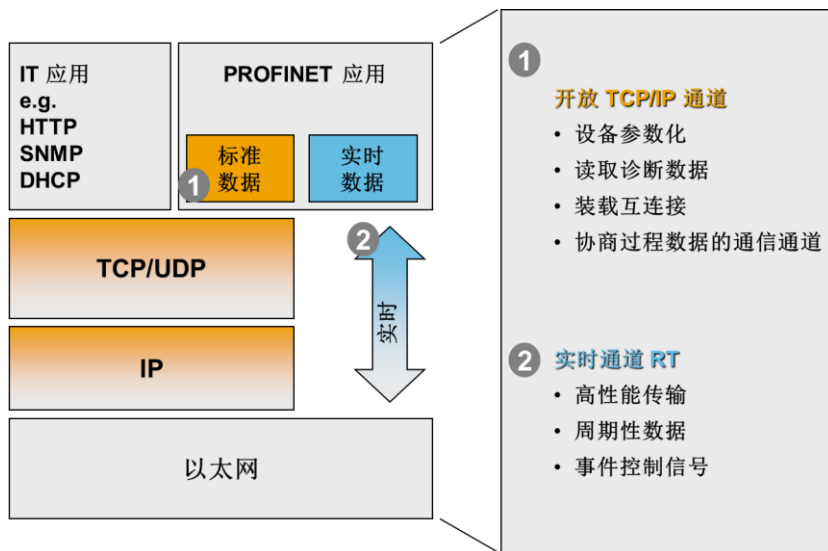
IT 应用
e.g.
HTTP
SNMP
DHCP

PROFINET 应用

标准数据

实时数据

1

2

TCP/UDP

IP

实时

以太网

1

开放 TCP/IP 通道

• 设备参数化
• 读取诊断数据
• 装载互连接
• 协商过程数据的通信通道

2 实时通道 RT

• 高性能传输
• 周期性数据
• 事件控制信号